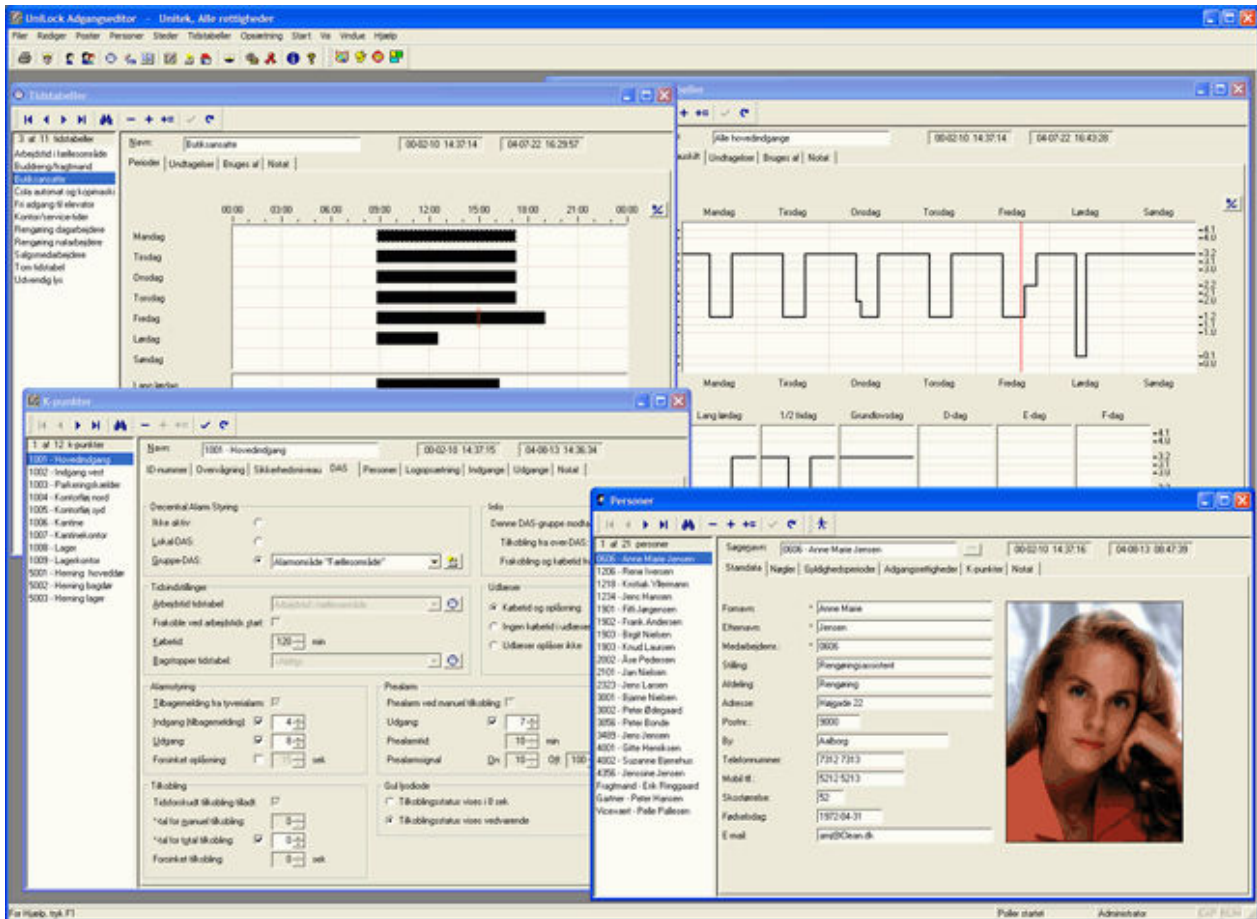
UniLock Adgangseditor - Unitek, Alle rettigheder

Filer Rediger Poster Personer Steder Tidstabeller Opsætning Start Vis Vindue Hjælp

Tidstabeller

3 af 11 tidstabeller
Arbejdstid i fællesområde
Buddreng/fragtmand
Butiksansatte
Cola automat og kopimaskine
Fri adgang til elevator
Kontor/service-tider
Rengøring dagarbejdere
Rengøring natarbejdere
Salgsmedarbejdere
Tom tidstabel
Udvendig lys

Navn: Butiksansatte 00-02-10 14:37:14 04-07-22 16:29:57

Perioder | Undtagelser | Bruges af | Notat

00:00 03:00 06:00 09:00 12:00 15:00 18:00 21:00 00:00

Mandag
Tirsdag
Onsdag
Torsdag
Fredag
Lørdag
Søndag
Lang lørdag

Alle hovedindgange 00-02-10 14:37:14 04-07-22 16:43:28

Undtagelser | Bruges af | Notat

Mandag Tirsdag Onsdag Torsdag Fredag Lørdag Søndag

Lang lørdag 1/2 tidag Grundlovsdag D-dag E-dag F-dag

K-punkter

1 af 12 k-punkter
1001 - Hovedindgang
1002 - Indgang vest
1003 - Parkeringskælder
1004 - Kontorfløj nord
1005 - Kontorfløj syd
1006 - Kantine
1007 - Kantinekontor
1008 - Lager
1009 - Lagerkontor
5001 - Herning hoveddør
5002 - Herning bagdør
5003 - Herning lager

Navn: 1001 - Hovedindgang 00-02-10 14:37:15 04-08-13 14:36:34

ID-nummer | Overvågning | Sikkerhedsniveau | DAS | Personer | Logopsætning | Indgange | Udgange | Notat

Decentral Alarm Styring
Ikke aktiv
Lokal DAS:
Gruppe DAS: Alarmområde "Fællesområde"

Info
Denne DAS-gruppe nodla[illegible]
Tilkobling fra over-DAS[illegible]
Frakobling og kabetid h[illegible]

Tidsindstillinger
Arbejdstid tidstabel: Arbejdstid i fællesområde
Frakoble ved arbejdstids start
Kabetid: 120 min
Bagdøropper tidstabel: Ukendt

Udløser
Kabetid og opløsning
Ingen kabetid i udløser
Udløser opløser ikke

Alarmstyring
Tilbagemelding fra tyverialarm
Indgang (tilbagemelding) 4
Udgang 0
Forsinket opløsning 15 sek

Prealarm
Prealarm ved manuel tilkobling
Udgang 7
Prealarmtid 10 min
Prealarmsignal On 10 Off 100

Tilkobling
Tidsforsinket tilkobling tilladt
*tal for manuel tilkobling 0
*tal for total tilkobling 0
Forsinket tilkobling 0 sek

Gul lysdiode
Tilkoblingsstatus vises i 8 sek
Tilkoblingsstatus vises vedvarende

Personer

1 af 21 personer
0606 - Anne Marie Jensen
1206 - Rene Iversen
1218 - Kristak Vilemann
1234 - Jens Hansen
1901 - Fifi Jørgensen
1902 - Frank Andersen
1903 - Birgit Nielsen
1903 - Knud Laursen
2002 - Åse Pedersen
2101 - Jan Nielsen
2323 - Jens Larsen
3001 - Bjarne Nielsen
3002 - Peter Ødegaard
3056 - Peter Bonde
3489 - Jens Jensen
4001 - Gitte Henriksen
4002 - Suzanne Bjerrehus
4356 - Jensine Jensen
Fragtmand - Erik Ringgaard
Gartner - Peter Hansen
Vicevært - Palle Pallesen

Søgenavn: 0606 - Anne Marie Jensen 00-02-10 14:37:16 04-08-13 08:47:39

Standata | Nøgler | Gyldighedsperioder | Adgangsrettigheder | K-punkter | Notat

Fornavn: Anne Marie
Efternavn: Jensen
Medarbejdernr.: 0606
Stilling: Rengøringsassistent
Afdeling: Rengøring
Adresse: Højgade 22
Postnr.: 9000
By: Aalborg
Telefonnummer: 7312 7313
Mobil tlf.: 5212 5213
Skostørrelse: 52
Fødselsdag: 1972-04-31
E-mail: am@Clean.dk

For Hjælp, tryk F1 Poller startet Administrator